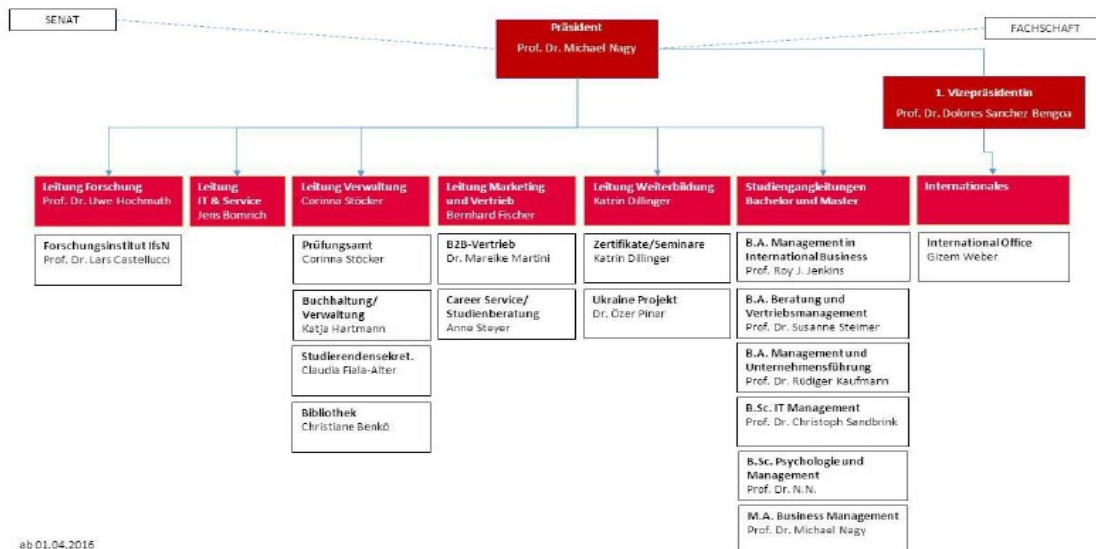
SENAT

Präsident
Prof. Dr. Michael Nagy

FACHSCHAFT

1. Vizepräsidentin
Prof. Dr. Dolores Sanchez Bengoa

Leitung Forschung
Prof. Dr. Uwe Hochmuth

Forschungsinstitut IfsN
Prof. Dr. Lars Castellucci

Leitung IT & Service
Jens Bomnich

Leitung Verwaltung
Corinna Stöcker

Prüfungsamt
Corinna Stöcker

Buchhaltung/ Verwaltung
Katja Hartmann

Studierendensekret.
Claudia Fiala-Alter

Bibliothek
Christiane Benkö

Leitung Marketing und Vertrieb
Bernhard Fischer

B2B-Vertrieb
Dr. Mareike Martini

Career Service/ Studienberatung
Anne Steyer

Leitung Weiterbildung
Katrin Dillinger

Zertifikate/Seminare
Katrin Dillinger

Ukraine Projekt
Dr. Özer Pinar

Studiengangleitungen Bachelor und Master

B.A. Management in International Business
Prof. Roy J. Jenkins

B.A. Beratung und Vertriebsmanagement
Prof. Dr. Susanne Steimer

B.A. Management und Unternehmensführung
Prof. Dr. Rüdiger Kaufmann

B.Sc. IT Management
Prof. Dr. Christoph Sandbrink

B.Sc. Psychologie und Management
Prof. Dr. N.N.

M.A. Business Management
Prof. Dr. Michael Nagy

Internationales

International Office
Gizem Weber

ab 01.04.2016